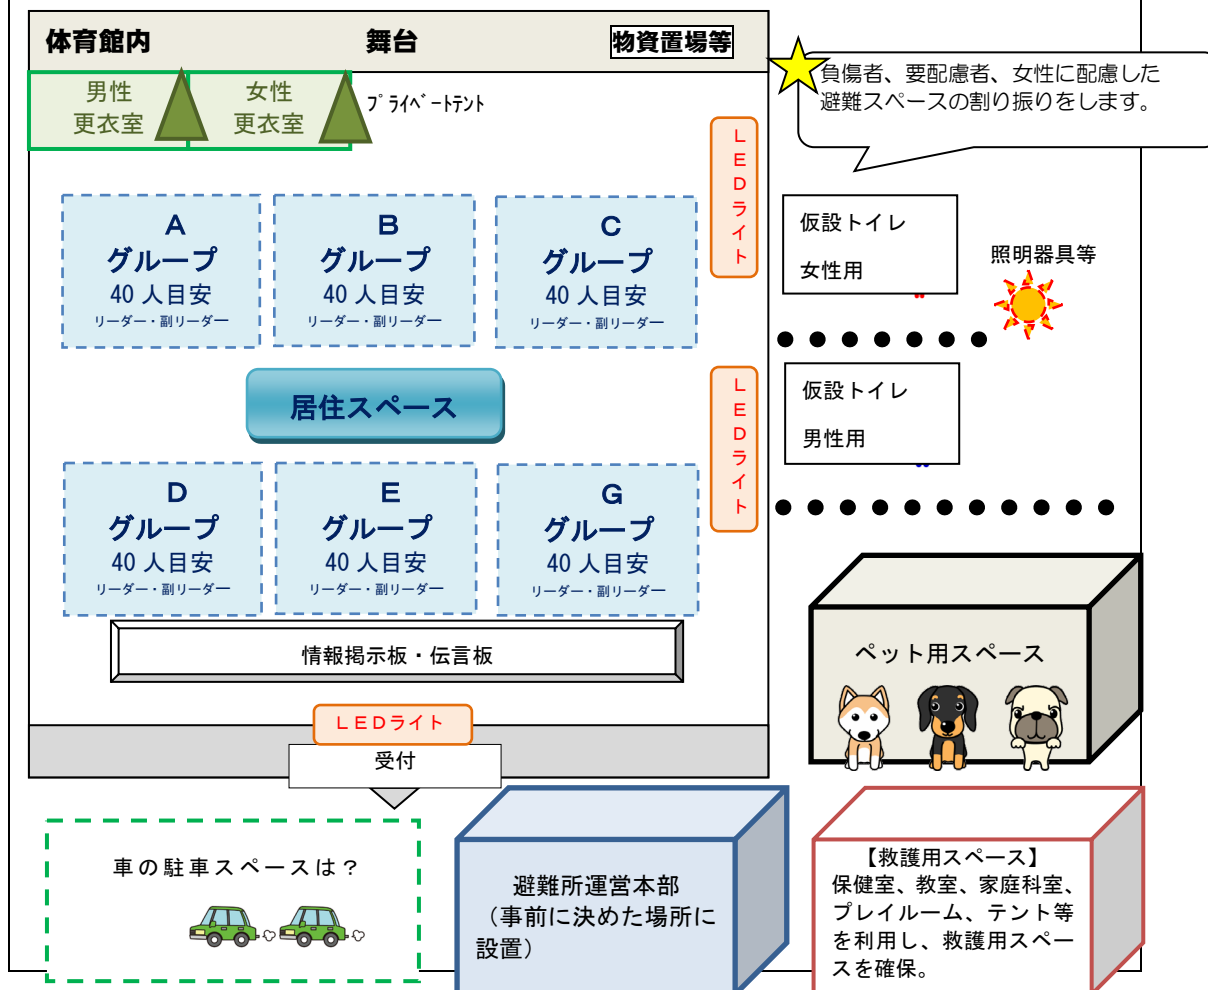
体育館内

舞台

物資置場等

男性
更衣室

女性
更衣室

ﾌﾟﾗｲﾍﾞｰﾄﾃﾝﾄ

負傷者、要配慮者、女性に配慮した避難スペースの割り振りをします。

LEDライト

A
グループ
40 人目安
リーダー・副リーダー

B
グループ
40 人目安
リーダー・副リーダー

C
グループ
40 人目安
リーダー・副リーダー

仮設トイレ
女性用

照明器具等

居住スペース

LEDライト

仮設トイレ
男性用

D
グループ
40 人目安
リーダー・副リーダー

E
グループ
40 人目安
リーダー・副リーダー

G
グループ
40 人目安
リーダー・副リーダー

情報掲示板・伝言板

ペット用スペース

LEDライト

受付

車の駐車スペースは？

避難所運営本部
（事前に決めた場所に設置）

【救護用スペース】
保健室、教室、家庭科室、プレイルーム、テント等を利用し、救護用スペースを確保。